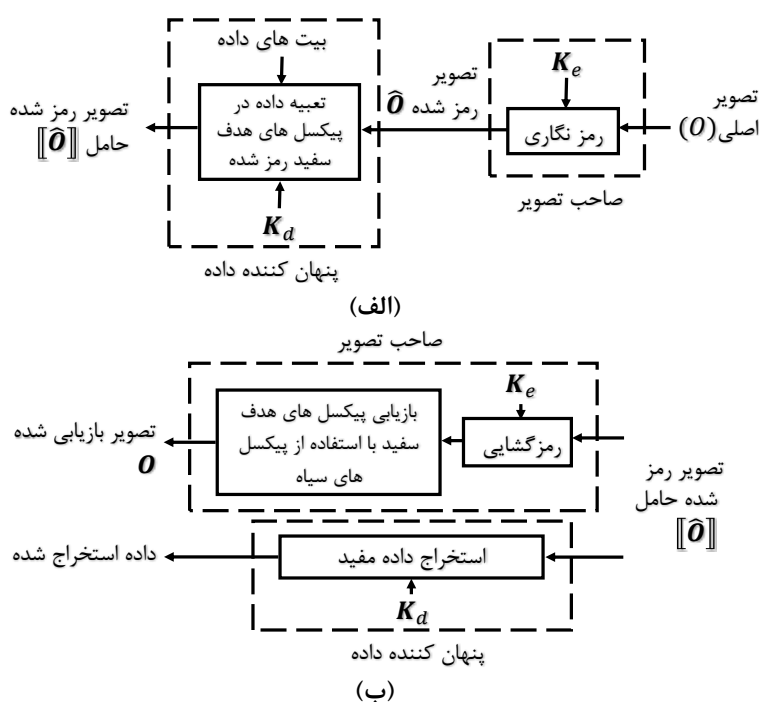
بیت های داده

$K_e$

تصویر رمز شده $\hat{O}$

تصویر اصلی $(O)$

رمز نگاری

صاحب تصویر

تعبیه داده در پیکسل های هدف سفید رمز شده

تصویر رمز شده حامل $[\![\hat{O}]\!]$

$K_d$

پنهان کننده داده

(الف)

صاحب تصویر

$K_e$

بازیابی پیکسل های هدف سفید با استفاده از پیکسل های سیاه

رمزگشایی

تصویر بازیابی شده $O$

تصویر رمز شده حامل $[\![\hat{O}]\!]$

استخراج داده مفید

داده استخراج شده

$K_d$

پنهان کننده داده

(ب)